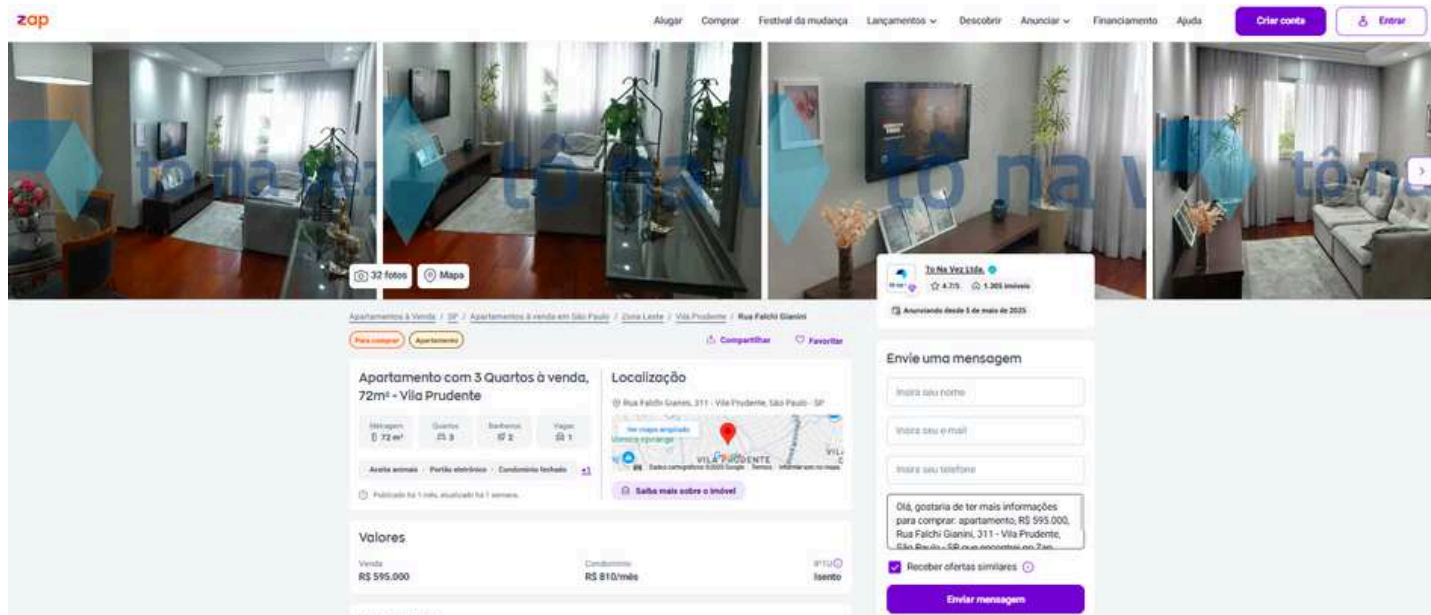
zap

Alugar Comprar Festival da mudança Lançamentos Descobrir Anunciar Financiamento Ajuda Criar conta Entrar

tô na vez

32 fotos Mapa

To Na Vez Ltda.
4.7/5 1.305 imóveis
Anunciando desde 1 de maio de 2025

Apartamentos à Venda / SP / Apartamentos à venda em São Paulo / Zona Leste / Vila Prudente / Rua Falchi Gianini

Para comprar Apartamento

Compartilhar Favoritar

Apartamento com 3 Quartos à venda, 72m² - Vila Prudente

Metragem 72 m²
Quartos 3
Banheiros 2
Vagas 1

Aceita animais Portão eletrônico Condomínio fechado +1

Publicado há 1 mês, atualizado há 1 semana.

Localização

Rua Falchi Gianini, 311 - Vila Prudente, São Paulo - SP

Ver mapa ampliado
VILA PRUDENTE
Dados cartográficos ©2025 Google Termos Informar erro no mapa

Saiba mais sobre o imóvel

Envie uma mensagem

Insira seu nome

Insira seu e-mail

Insira seu telefone

Olá, gostaria de ter mais informações para comprar: apartamento, R$ 595.000, Rua Falchi Gianini, 311 - Vila Prudente, São Paulo - SP que encontrei no Zap.

Receber ofertas similares

Enviar mensagem

Valores

Venda
R$ 595.000

Condomínio
R$ 810/mês

IPTU
Isento